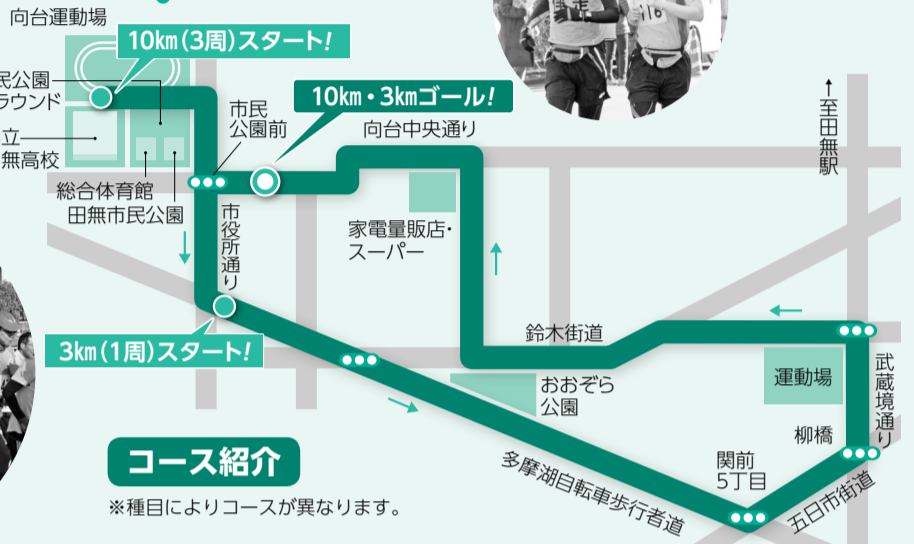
向台運動場
10㎞(3周)スタート!
民公園
ラウンド
立
無高校
総合体育館
田無市民公園
市民
公園前
10㎞・3㎞ゴール!
向台中央通り
←至田無駅
市役所通り
家電量販店・
スーパー
3㎞(1周)スタート!
鈴木街道
おおぞら
公園
運動場
武蔵境通り
柳橋
関前
5丁目
五日市街道
多摩湖自転車歩行者道
コース紹介
※種目によりコースが異なります。
116